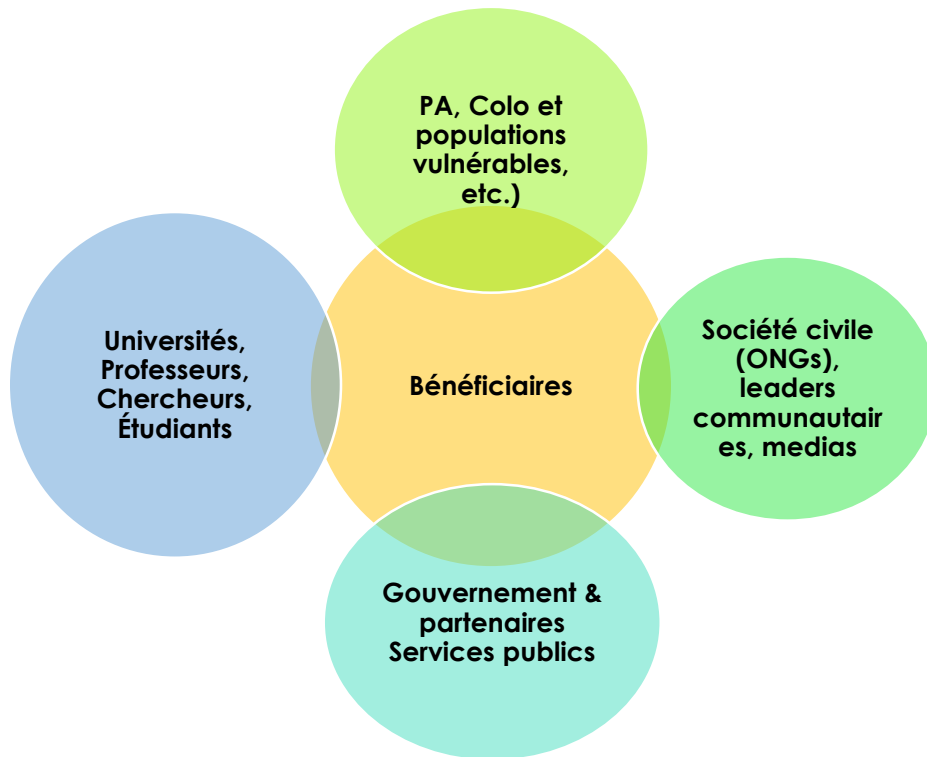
PA, Colo et populations vulnérables, etc.)

Universités, Professeurs, Chercheurs, Étudiants

Bénéficiaires

Société civile (ONGs), leaders communautaires, medias

Gouvernement & partenaires Services publics